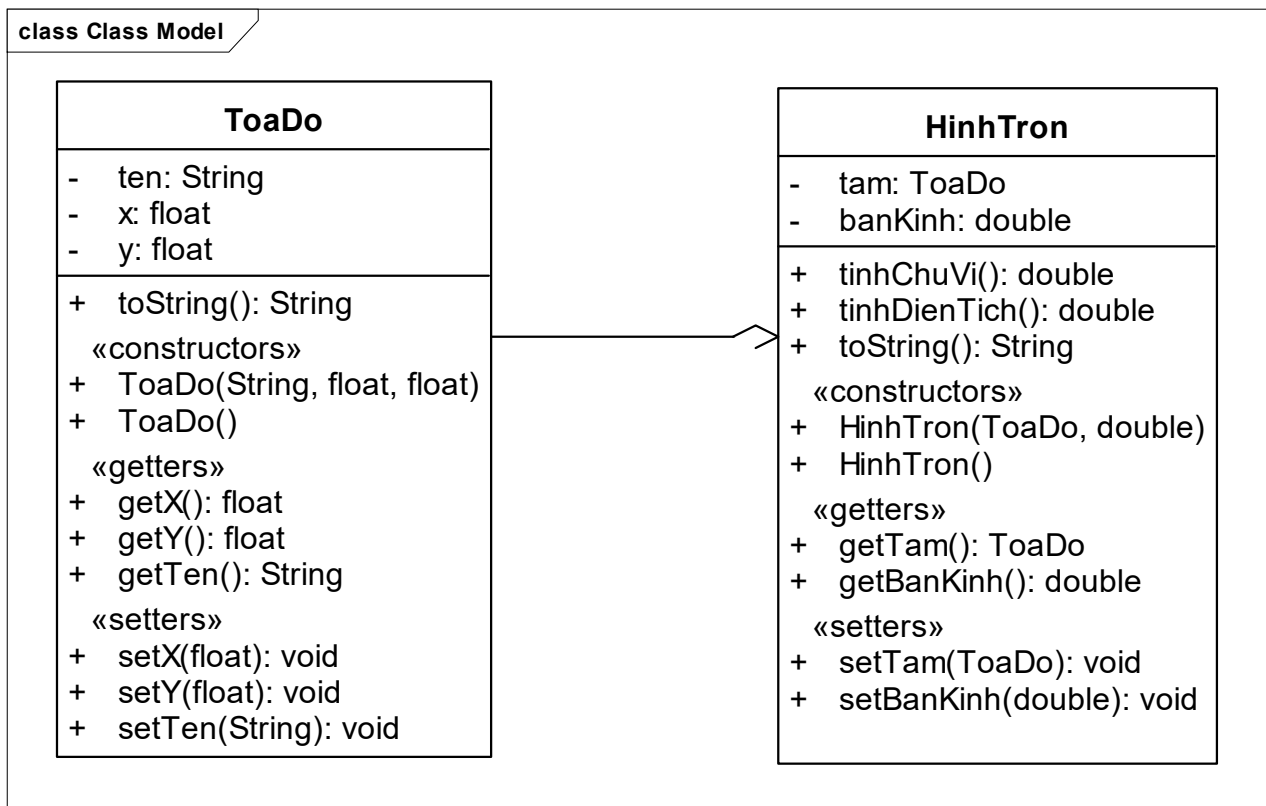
class Class Model

ToaDo

- ten: String
- x: float
- y: float

+ toString(): String
«constructors»
+ ToaDo(String, float, float)
+ ToaDo()
«getters»
+ getX(): float
+ getY(): float
+ getTen(): String
«setters»
+ setX(float): void
+ setY(float): void
+ setTen(String): void

HinhTron

- tam: ToaDo
- banKinh: double

+ tinhChuVi(): double
+ tinhDienTich(): double
+ toString(): String
«constructors»
+ HinhTron(ToaDo, double)
+ HinhTron()
«getters»
+ getTam(): ToaDo
+ getBanKinh(): double
«setters»
+ setTam(ToaDo): void
+ setBanKinh(double): void